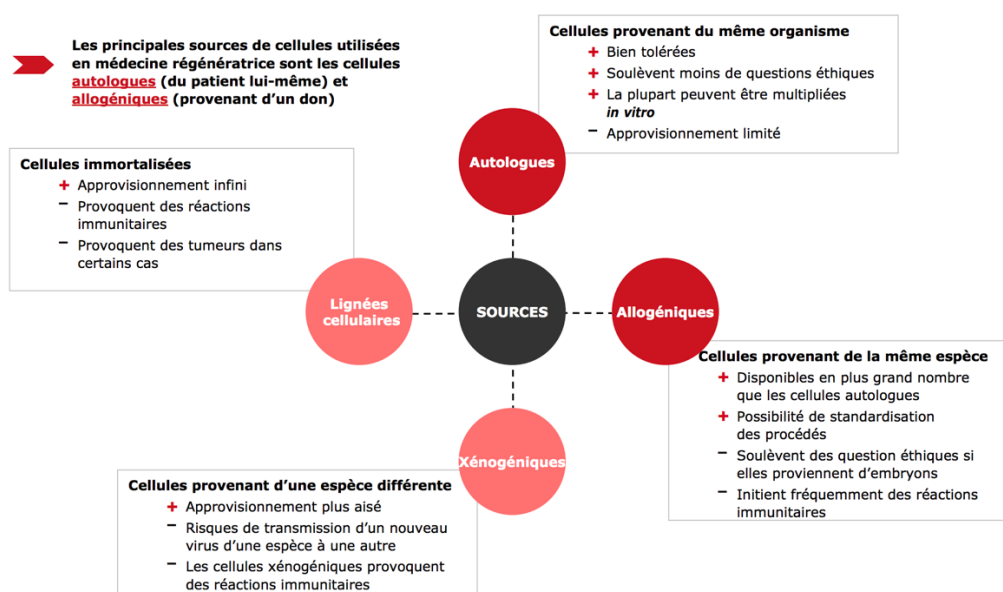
Les principales sources de cellules utilisées en médecine régénératrice sont les cellules autologues (du patient lui-même) et allogéniques (provenant d'un don)

Cellules provenant du même organisme
+ Bien tolérées
+ Soulèvent moins de questions éthiques
+ La plupart peuvent être multipliées *in vitro*
− Approvisionnement limité

Cellules immortalisées
+ Approvisionnement infini
− Provoquent des réactions immunitaires
− Provoquent des tumeurs dans certains cas

Autologues

Lignées cellulaires

SOURCES

Allogéniques

Xénogéniques

Cellules provenant de la même espèce
+ Disponibles en plus grand nombre que les cellules autologues
+ Possibilité de standardisation des procédés
− Soulèvent des question éthiques si elles proviennent d'embryons
− Initient fréquemment des réactions immunitaires

Cellules provenant d'une espèce différente
+ Approvisionnement plus aisé
− Risques de transmission d'un nouveau virus d'une espèce à une autre
− Les cellules xénogéniques provoquent des réactions immunitaires